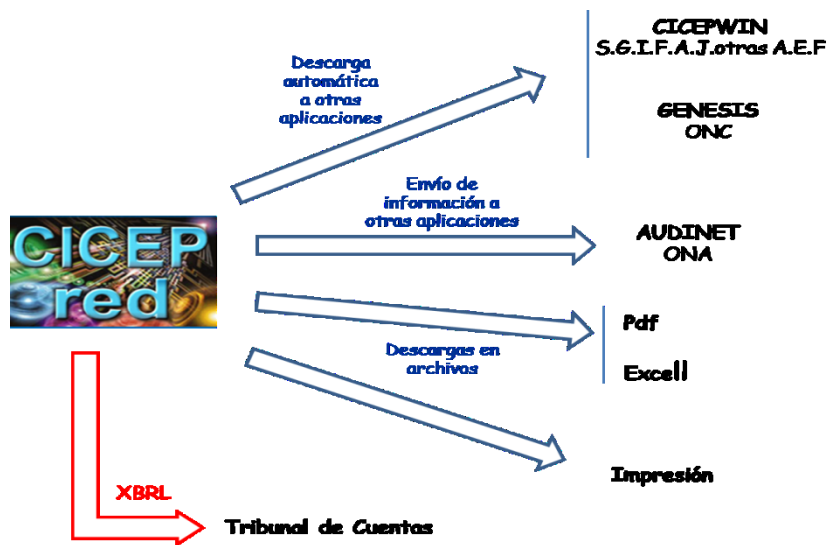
CICEP red

Descarga automática a otras aplicaciones

CICEPWIN
S.G.I.F.A.J.otras A.E.F

GENESIS
ONC

Envío de información a otras aplicaciones

AUDINET
ONA

Descargas en archivos

Pdf

Excell

Impresión

XBRL

Tribunal de Cuentas